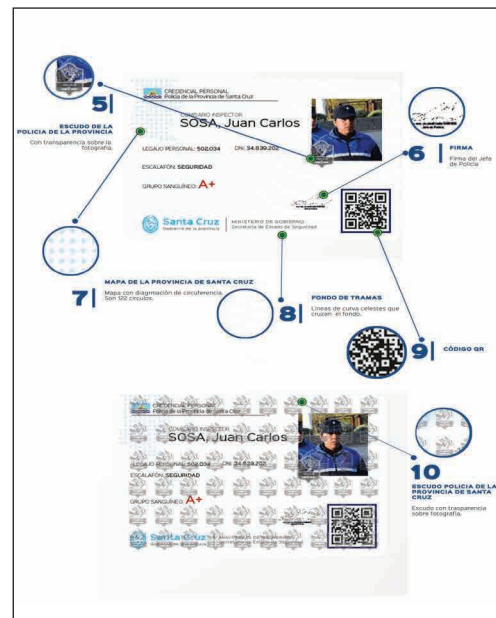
5|
ESCUDO DE LA POLICIA DE LA PROVINCIA
Con transparencia sobre la fotografía.

CREDENCIAL PERSONAL
Policía de la Provincia de Santa Cruz

COMISARIO INSPECTOR
SOSA, Juan Carlos

LEGAJO PERSONAL: 502.034   DNI: 34.839.202

ESCALAFON: SEGURIDAD

GRUPO SANGUINEO: A+

Santa Cruz
Gobierno de la provincia
MINISTERIO DE GOBIERNO
Secretaría de Estado de Seguridad

6|
FIRMA
Firma del Jefe de Policía

7|
MAPA DE LA PROVINCIA DE SANTA CRUZ
Mapa con diagramación de circunferencia. Son 122 círculos.

8|
FONDO DE TRAMAS
Líneas de curva celestes que cruzan en fondo.

9|
CÓDIGO QR

CREDENCIAL PERSONAL
Policía de la Provincia de Santa Cruz

COMISARIO INSPECTOR
SOSA, Juan Carlos

LEGAJO PERSONAL: 502.034   DNI: 34.839.202

ESCALAFON: SEGURIDAD

GRUPO SANGUINEO: A+

Santa Cruz
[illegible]

10
ESCUDO POLICIA DE LA PROVINCIA DE SANTA CRUZ
Escudo con trasparencia sobre fotografía.